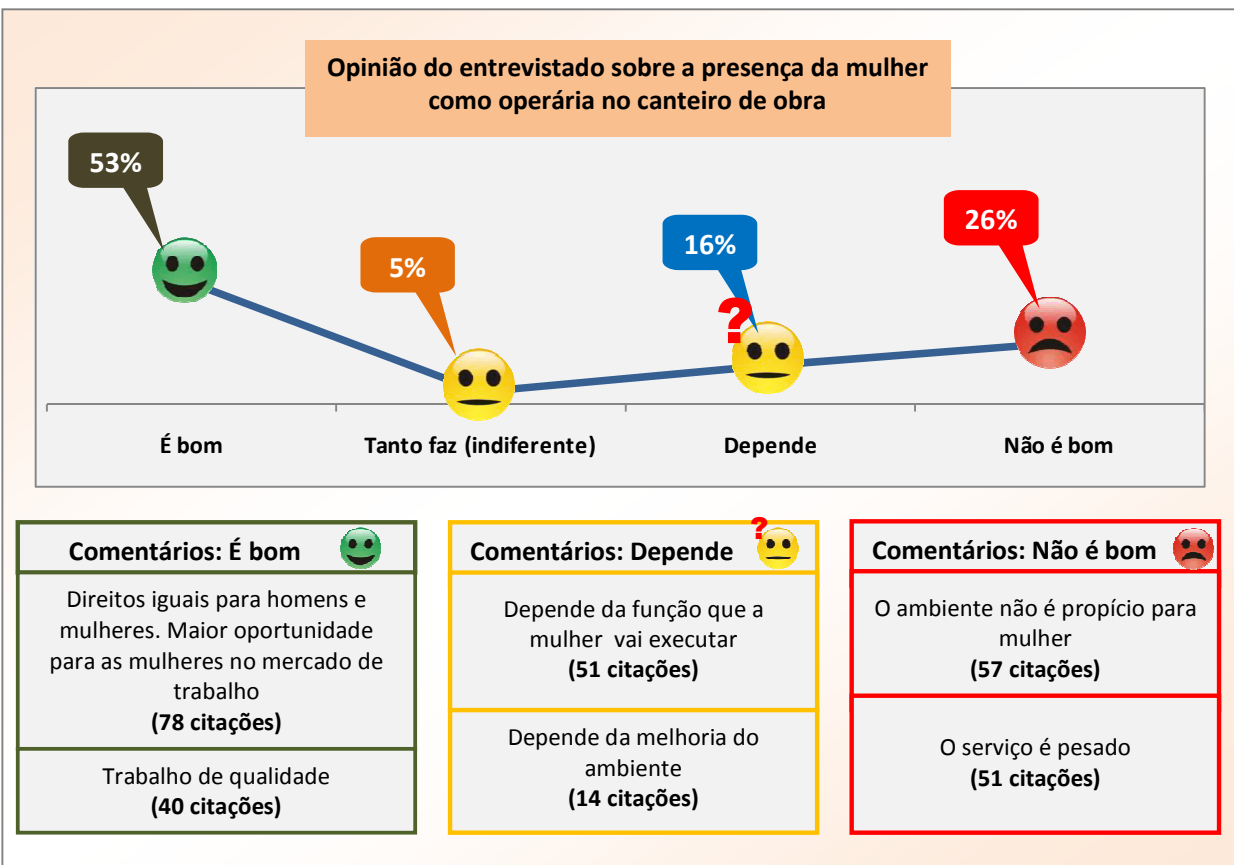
Opinião do entrevistado sobre a presença da mulher como operária no canteiro de obra

53%

5%

16%

?

26%

É bom

Tanto faz (indiferente)

Depende

Não é bom

Comentários: É bom

Direitos iguais para homens e mulheres. Maior oportunidade para as mulheres no mercado de trabalho
**(78 citações)**

Trabalho de qualidade
**(40 citações)**

Comentários: Depende

?

Depende da função que a mulher vai executar
**(51 citações)**

Depende da melhoria do ambiente
**(14 citações)**

Comentários: Não é bom

O ambiente não é propício para mulher
**(57 citações)**

O serviço é pesado
**(51 citações)**